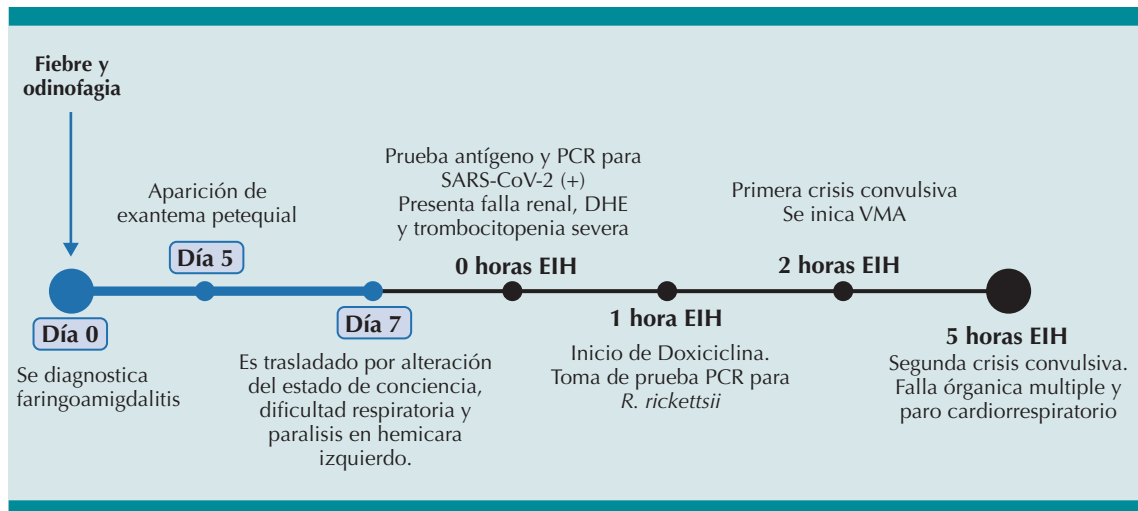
Fiebre y odinofagia

Aparición de exantema petequial

Día 5

Prueba antígeno y PCR para SARS-CoV-2 (+)
Presenta falla renal, DHE y trombocitopenia severa

Primera crisis convulsiva
Se inica VMA

0 horas EIH

2 horas EIH

Día 0

Día 7

1 hora EIH

5 horas EIH

Se diagnostica faringoamigdalitis

Es trasladado por alteración del estado de conciencia, dificultad respiratoria y paralisis en hemicara izquierdo.

Inicio de Doxiciclina.
Toma de prueba PCR para *R. rickettsii*

Segunda crisis convulsiva.
Falla órganica multiple y paro cardiorrespiratorio